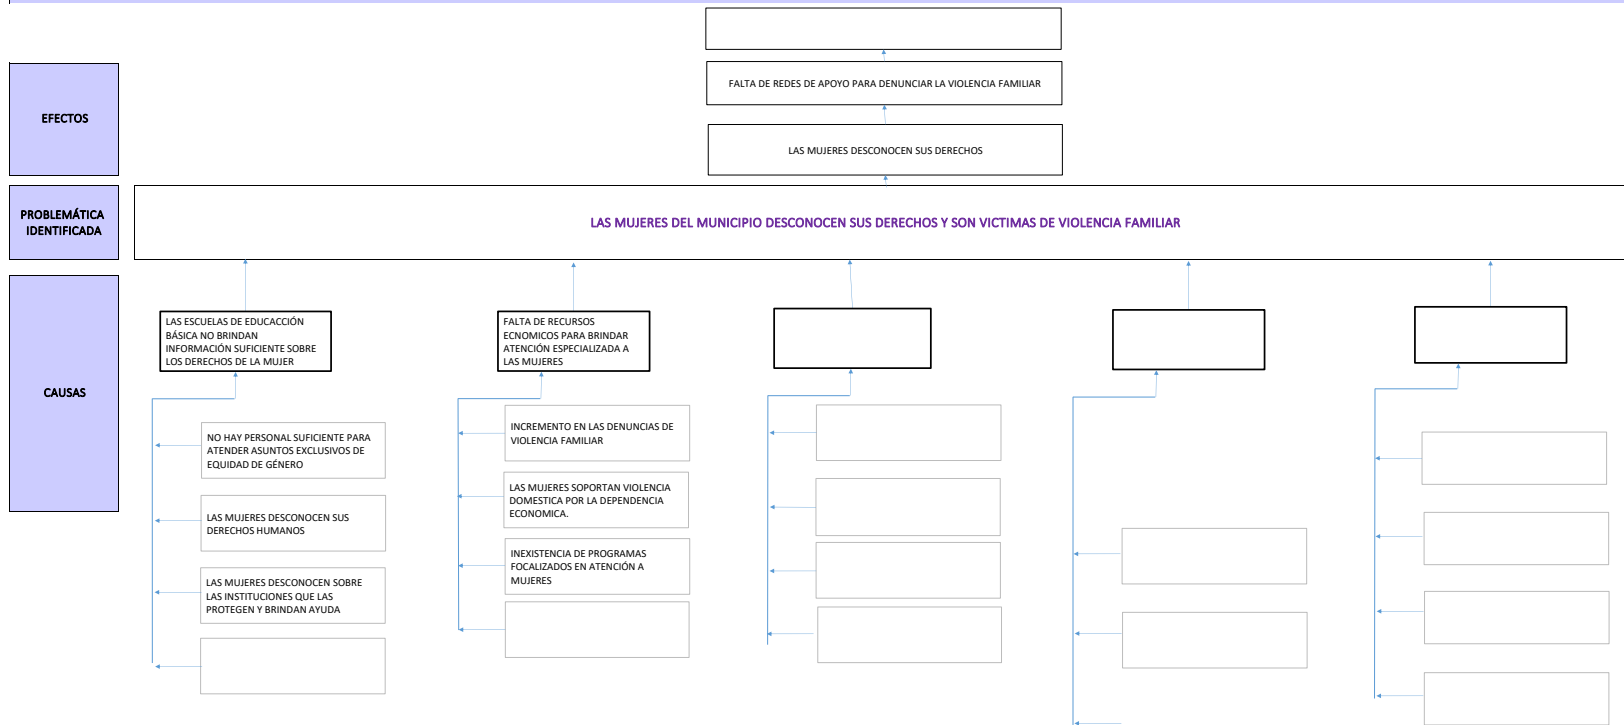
EFECTOS

FALTA DE REDES DE APOYO PARA DENUNCIAR LA VIOLENCIA FAMILIAR

LAS MUJERES DESCONOCEN SUS DERECHOS

PROBLEMÁTICA IDENTIFICADA

LAS MUJERES DEL MUNICIPIO DESCONOCEN SUS DERECHOS Y SON VICTIMAS DE VIOLENCIA FAMILIAR

CAUSAS

LAS ESCUELAS DE EDUCACCIÓN BÁSICA NO BRINDAN INFORMACIÓN SUFICIENTE SOBRE LOS DERECHOS DE LA MUJER

NO HAY PERSONAL SUFICIENTE PARA ATENDER ASUNTOS EXCLUSIVOS DE EQUIDAD DE GÉNERO

LAS MUJERES DESCONOCEN SUS DERECHOS HUMANOS

LAS MUJERES DESCONOCEN SOBRE LAS INSTITUCIONES QUE LAS PROTEGEN Y BRINDAN AYUDA

FALTA DE RECURSOS ECNOMICOS PARA BRINDAR ATENCIÓN ESPECIALIZADA A LAS MUJERES

INCREMENTO EN LAS DENUNCIAS DE VIOLENCIA FAMILIAR

LAS MUJERES SOPORTAN VIOLENCIA DOMESTICA POR LA DEPENDENCIA ECONOMICA.

INEXISTENCIA DE PROGRAMAS FOCALIZADOS EN ATENCIÓN A MUJERES